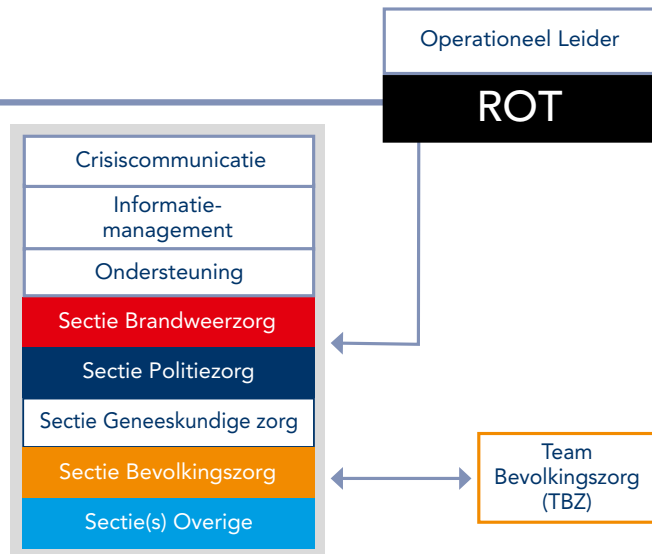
Operationeel Leider

ROT

Crisiscommunicatie

Informatiemanagement

Ondersteuning

Sectie Brandweerzorg

Sectie Politiezorg

Sectie Geneeskundige zorg

Sectie Bevolkingszorg

Sectie(s) Overige

Team Bevolkingszorg (TBZ)